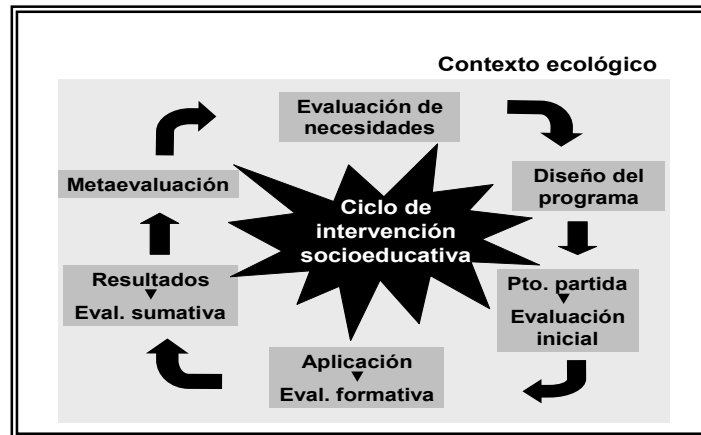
Contexto ecológico

Evaluación de necesidades

Diseño del programa

Pto. partida
Evaluación inicial

Aplicación
Eval. formativa

Resultados
Eval. sumativa

Metaevaluación

Ciclo de intervención socioeducativa